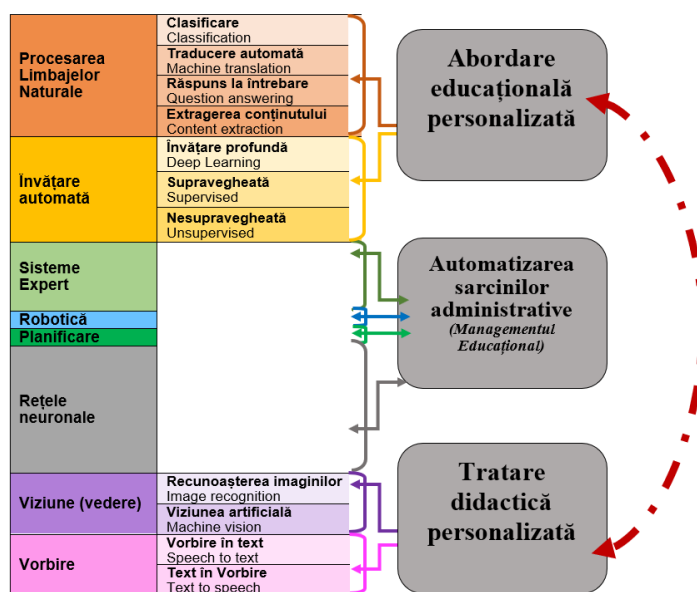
| Procesarea Limbajelor Naturale | Clasificare Classification |
|---|---|
| | Traducere automată Machine translation |
| | Răspuns la întrebare Question answering |
| | Extragerea conținutului Content extraction |
| Învățare automată | Învățare profundă Deep Learning |
| | Supravegheată Supervised |
| | Nesupravegheată Unsupervised |
| Sisteme Expert | |
| Robotică | |
| Planificare | |
| Rețele neuronale | |
| Viziune (vedere) | Recunoașterea imaginilor Image recognition |
| | Viziunea artificială Machine vision |
| Vorbire | Vorbire în text Speech to text |
| | Text în Vorbire Text to speech |

Abordare educațională personalizată

Automatizarea sarcinilor administrative
(Managementul Educațional)

Tratare didactică personalizată